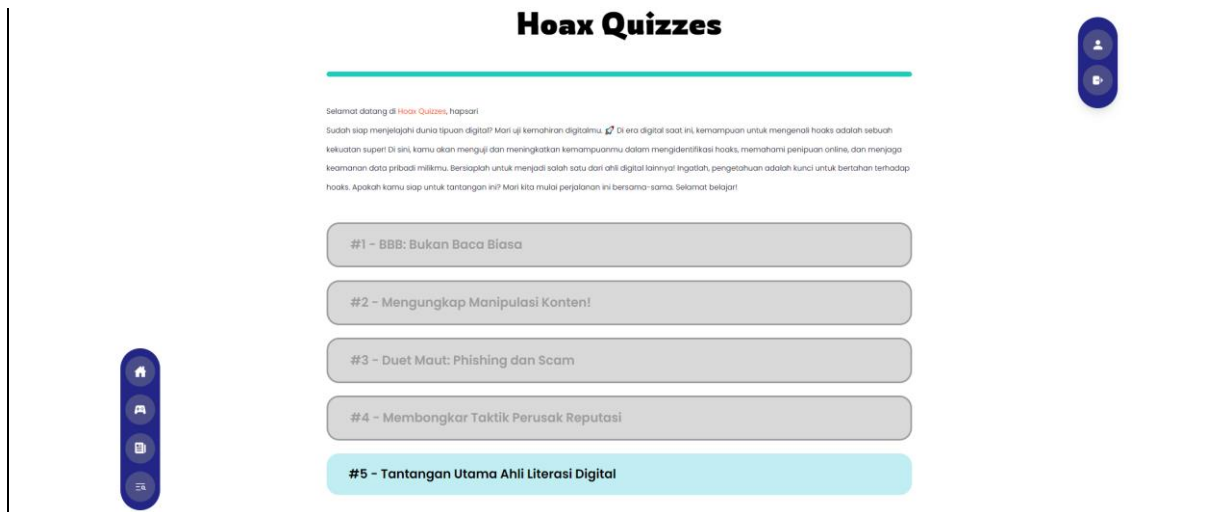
Hoax Quizzes

Selamat datang di Hoax Quizzes, hapsari

Sudah siap menjelajahi dunia tipuan digital? Mari uji kemahiran digitalmu. 🚀 Di era digital saat ini, kemampuan untuk mengenali hoaks adalah sebuah kekuatan super! Di sini, kamu akan menguji dan meningkatkan kemampuanmu dalam mengidentifikasi hoaks, memahami penipuan online, dan menjaga keamanan data pribadi milikmu. Bersiaplah untuk menjadi salah satu dari ahli digital lainnya! Ingatlah, pengetahuan adalah kunci untuk bertahan terhadap hoaks. Apakah kamu siap untuk tantangan ini? Mari kita mulai perjalanan ini bersama-sama. Selamat belajar!

#1 - BBB: Bukan Baca Biasa

#2 - Mengungkap Manipulasi Konten!

#3 - Duet Maut: Phishing dan Scam

#4 - Membongkar Taktik Perusak Reputasi

#5 - Tantangan Utama Ahli Literasi Digital